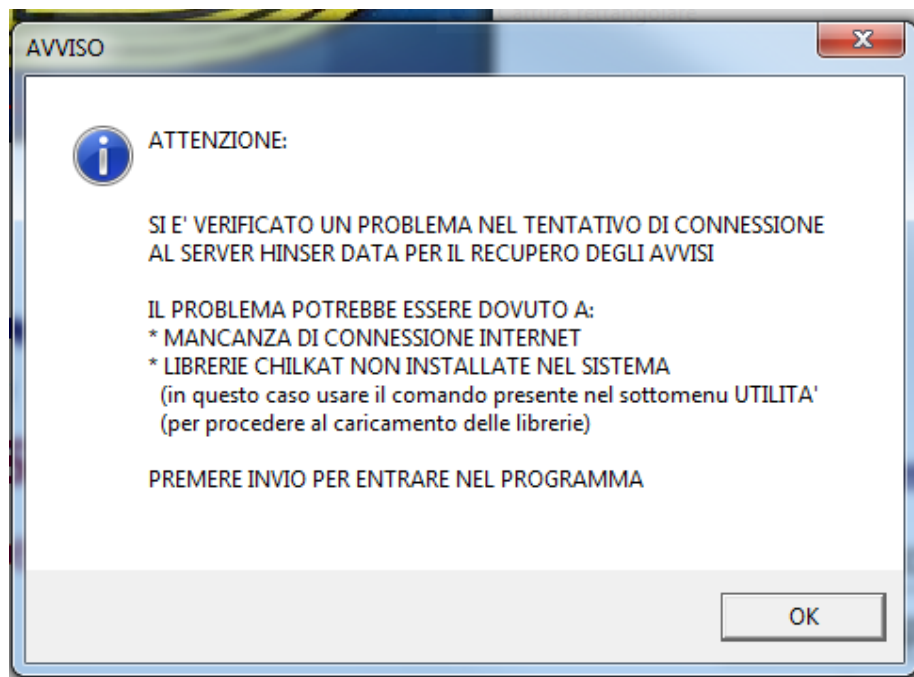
AVVISO

ATTENZIONE:

SI E' VERIFICATO UN PROBLEMA NEL TENTATIVO DI CONNESSIONE AL SERVER HINSER DATA PER IL RECUPERO DEGLI AVVISI

IL PROBLEMA POTREBBE ESSERE DOVUTO A:
* MANCANZA DI CONNESSIONE INTERNET
* LIBRERIE CHILKAT NON INSTALLATE NEL SISTEMA
(in questo caso usare il comando presente nel sottomenu UTILITA'
(per procedere al caricamento delle librerie)

PREMERE INVIO PER ENTRARE NEL PROGRAMMA

OK